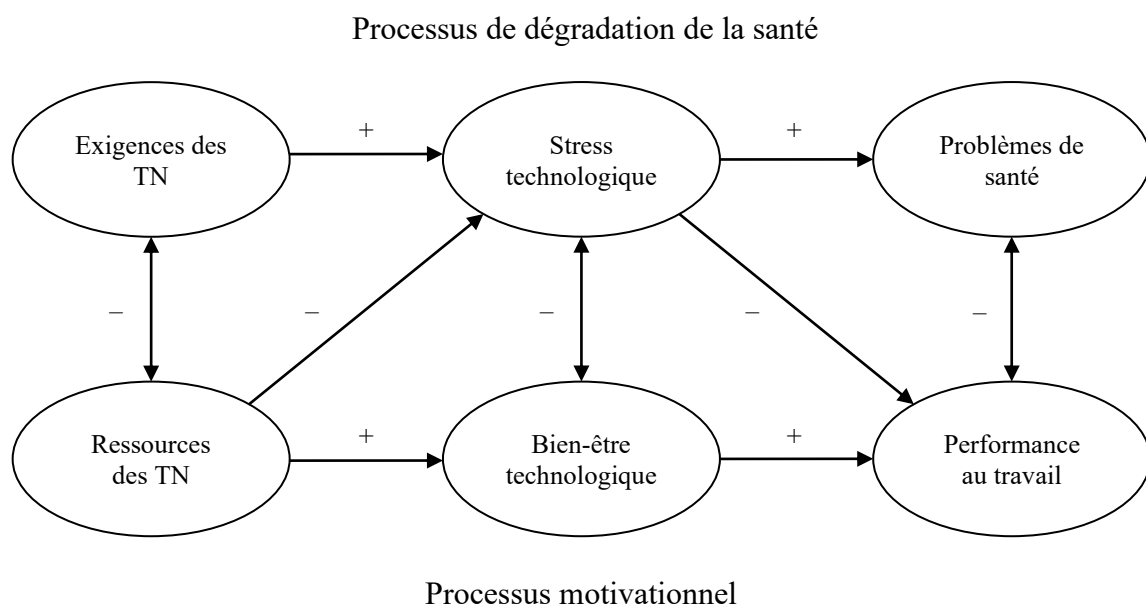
Processus de dégradation de la santé

Exigences des TN

+

Stress technologique

+

Problèmes de santé

–

–

–

–

–

Ressources des TN

+

Bien-être technologique

+

Performance au travail

Processus motivationnel